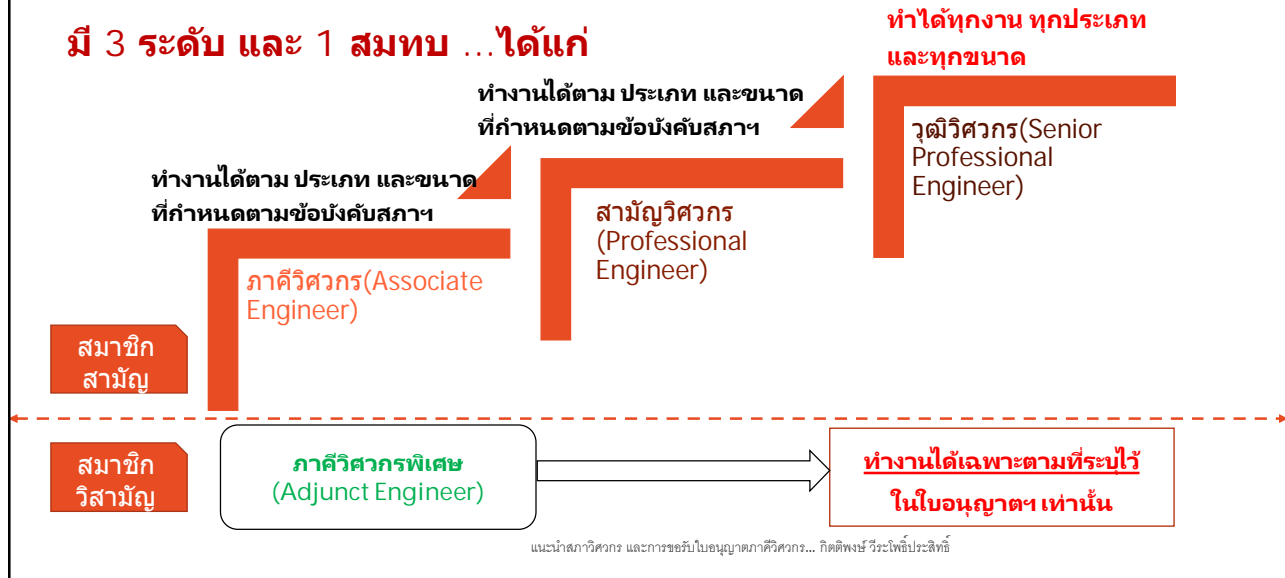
มี 3 ระดับ และ 1 สมทบ …ได้แก่

ทำได้ทุกงาน ทุกประเภท และทุกขนาด

ทำงานได้ตาม ประเภท และขนาด ที่กำหนดตามข้อบังคับสภาฯ

ทำงานได้ตาม ประเภท และขนาด ที่กำหนดตามข้อบังคับสภาฯ

วุฒิวิศวกร(Senior Professional Engineer)

สามัญวิศวกร (Professional Engineer)

ภาคีวิศวกร(Associate Engineer)

สมาชิก สามัญ

สมาชิก วิสามัญ

ภาคีวิศวกรพิเศษ (Adjunct Engineer)

ทำงานได้เฉพาะตามที่ระบุไว้ ในใบอนุญาตฯ เท่านั้น

แนะนำสภาวิศวกร และการขอรับใบอนุญาตภาคีวิศวกร... กิตติพงษ์ วีระโพธิ์ประสิทธิ์